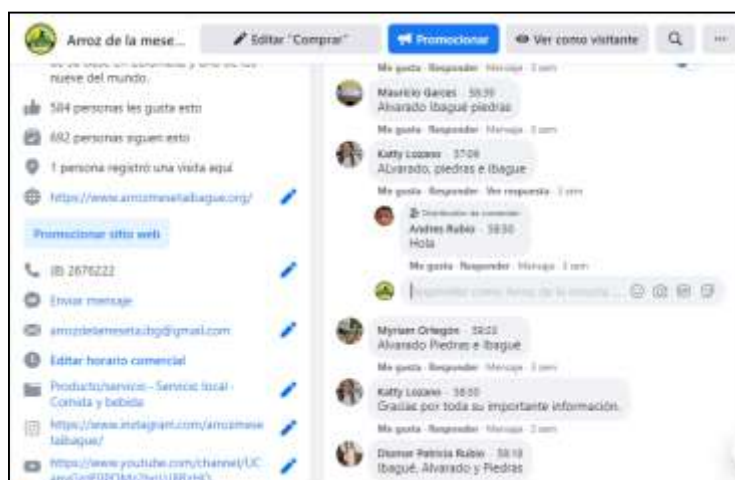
Arroz de la mese...

Editar "Comprar"

Promocionar

Ver como visitante

nueve del mundo.

584 personas les gusta esto

692 personas siguen esto

1 persona registró una visita aquí

https://www.arrozmesetaibague.org/

Promocionar sitio web

(8) 2676222

Enviar mensaje

arrozdelamesetaibg@gmail.com

Editar horario comercial

Producto/servicio · Servicio local · Comida y bebida

https://www.instagram.com/arrozmesetaibague/

https://www.youtube.com/channel/UC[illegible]

Me gusta · Responder · Mensaje · 3 sem

Mauricio Garces · 38:39
Alvarado Ibagué piedras

Me gusta · Responder · Mensaje · 3 sem

Katty Lozano · 37:08
Alvarado, piedras e Ibague

Me gusta · Responder · Ver respuesta · 3 sem

Distribuidor de contenido
Andres Rubio · 38:30
Hola

Me gusta · Responder · Mensaje · 3 sem

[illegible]

Myriam Ortegón · 38:22
Alvarado Piedras e Ibagué

Me gusta · Responder · Mensaje · 3 sem

Katty Lozano · 38:50
Gracias por toda su importante información.

Me gusta · Responder · Mensaje · 3 sem

Diomar Patricia Rubio · 38:18
Ibagué, Alvarado y Piedras